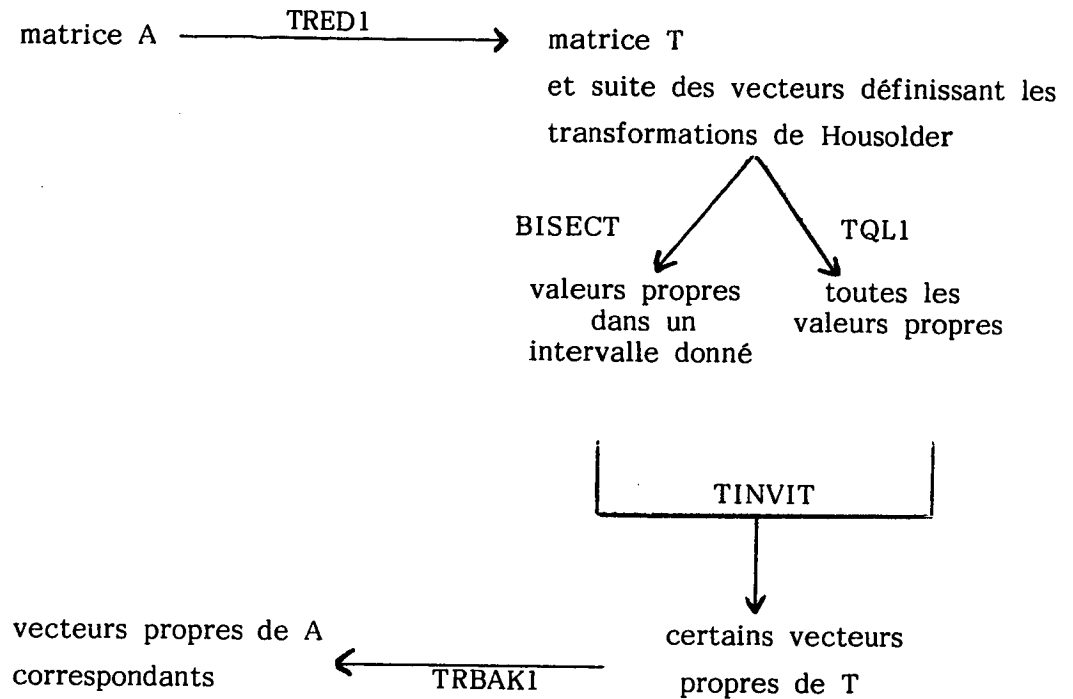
matrice A TRED1 matrice T

et suite des vecteurs définissant les transformations de Housolder

BISECT

TQL1

valeurs propres dans un intervalle donné

toutes les valeurs propres

TINVIT

vecteurs propres de A correspondants

TRBAK1

certains vecteurs propres de T